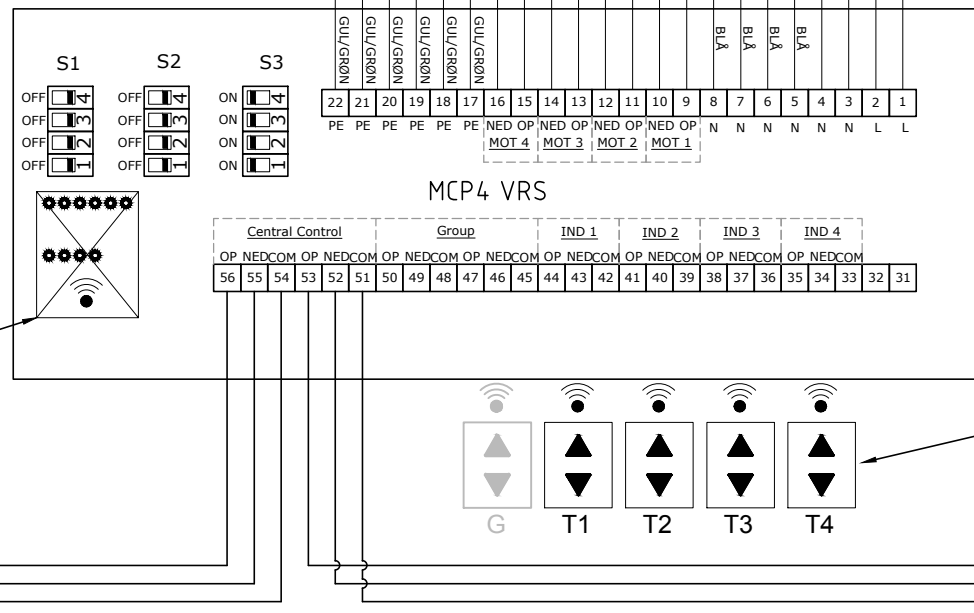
GUL/GRØN GUL/GRØN GUL/GRØN GUL/GRØN GUL/GRØN GUL/GRØN

BLÅ BLÅ BLÅ BLÅ

S1 S2 S3

OFF 4 OFF 4 ON 4
OFF 3 OFF 3 ON 3
OFF 2 OFF 2 ON 2
OFF 1 OFF 1 ON 1

| 22 | 21 | 20 | 19 | 18 | 17 | 16 | 15 | 14 | 13 | 12 | 11 | 10 | 9 | 8 | 7 | 6 | 5 | 4 | 3 | 2 | 1 |
|---|---|---|---|---|---|---|---|---|---|---|---|---|---|---|---|---|---|---|---|---|---|
| PE | PE | PE | PE | PE | PE | NED | OP | NED | OP | NED | OP | NED | OP | N | N | N | N | N | N | L | L |

MOT 4 MOT 3 MOT 2 MOT 1

MCP4 VRS

Central Control Group IND 1 IND 2 IND 3 IND 4

| OP | NED | COM | OP | NED | COM | OP | NED | COM | OP | NED | COM | OP | NED | COM | OP | NED | COM | OP | NED | COM | OP | NED | COM | | |
|---|---|---|---|---|---|---|---|---|---|---|---|---|---|---|---|---|---|---|---|---|---|---|---|---|---|
| 56 | 55 | 54 | 53 | 52 | 51 | 50 | 49 | 48 | 47 | 46 | 45 | 44 | 43 | 42 | 41 | 40 | 39 | 38 | 37 | 36 | 35 | 34 | 33 | 32 | 31 |

G T1 T2 T3 T4